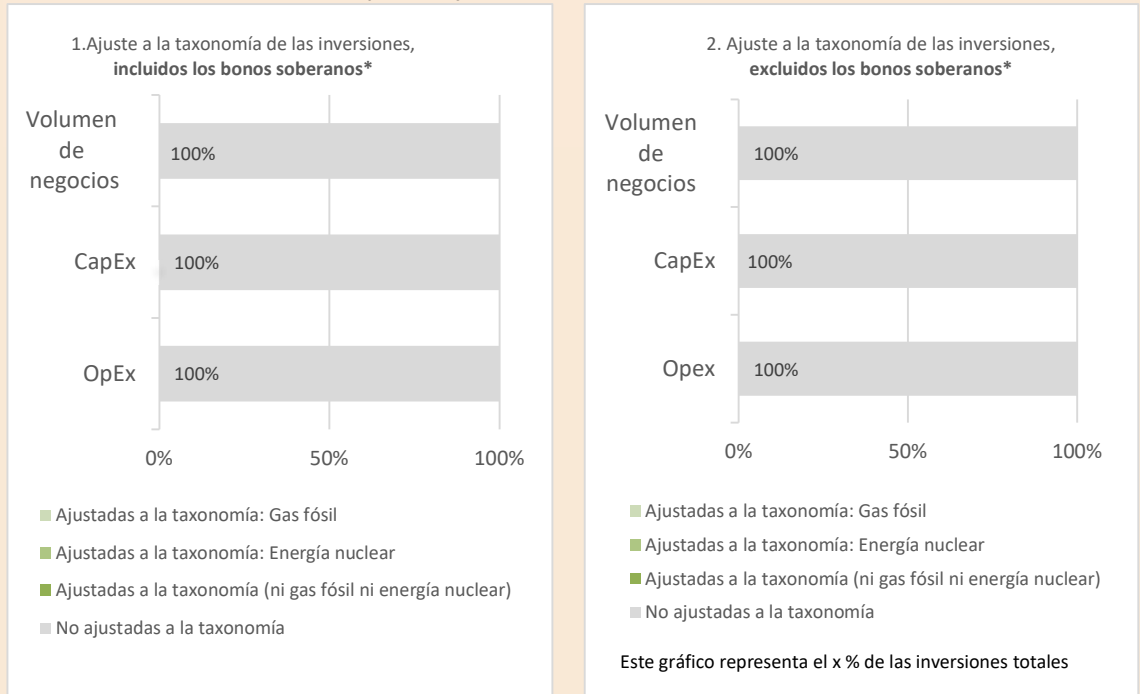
1.Ajuste a la taxonomía de las inversiones, **incluidos los bonos soberanos***

Volumen de negocios
100%

CapEx
100%

OpEx
100%

0%
50%
100%

Ajustadas a la taxonomía: Gas fósil

Ajustadas a la taxonomía: Energía nuclear

Ajustadas a la taxonomía (ni gas fósil ni energía nuclear)

No ajustadas a la taxonomía

2. Ajuste a la taxonomía de las inversiones, **excluidos los bonos soberanos***

Volumen de negocios
100%

CapEx
100%

Opex
100%

0%
50%
100%

Ajustadas a la taxonomía: Gas fósil

Ajustadas a la taxonomía: Energía nuclear

Ajustadas a la taxonomía (ni gas fósil ni energía nuclear)

No ajustadas a la taxonomía

Este gráfico representa el x % de las inversiones totales